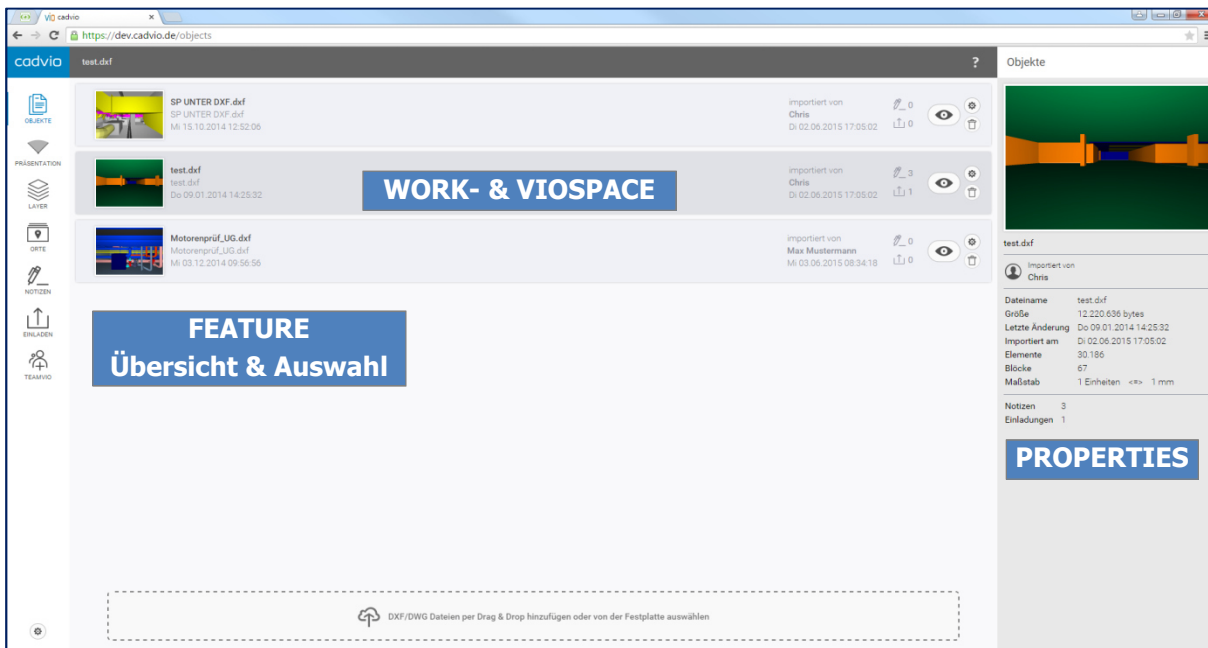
VIO cadvio ×

https://dev.cadvio.de/objects

cadvio

test.dxf

?

Objekte

OBJEKTE

PRÄSENTATION

LAYER

ORTE

NOTIZEN

EINLADEN

TEAMVIO

SP UNTER DXF.dxf
SP UNTER DXF.dxf
Mi 15.10.2014 12:52:06

importiert von
Chris
Di 02.06.2015 17:05:02

0
0

test.dxf
test.dxf
Do 09.01.2014 14:25:32

importiert von
Chris
Di 02.06.2015 17:05:02

3
1

WORK- & VIOSPACE

Motorenprüf_UG.dxf
Motorenprüf_UG.dxf
Mi 03.12.2014 09:56:56

importiert von
Max Mustermann
Mi 03.06.2015 08:34:18

0
0

FEATURE
Übersicht & Auswahl

test.dxf

Importiert von
Chris

| Dateiname | test.dxf |
|---|---|
| Größe | 12.220.636 bytes |
| Letzte Änderung | Do 09.01.2014 14:25:32 |
| Importiert am | Di 02.06.2015 17:05:02 |
| Elemente | 30.186 |
| Blöcke | 67 |
| Maßstab | 1 Einheiten <=> 1 mm |

Notizen 3
Einladungen 1

PROPERTIES

DXF/DWG Dateien per Drag & Drop hinzufügen oder von der Festplatte auswählen